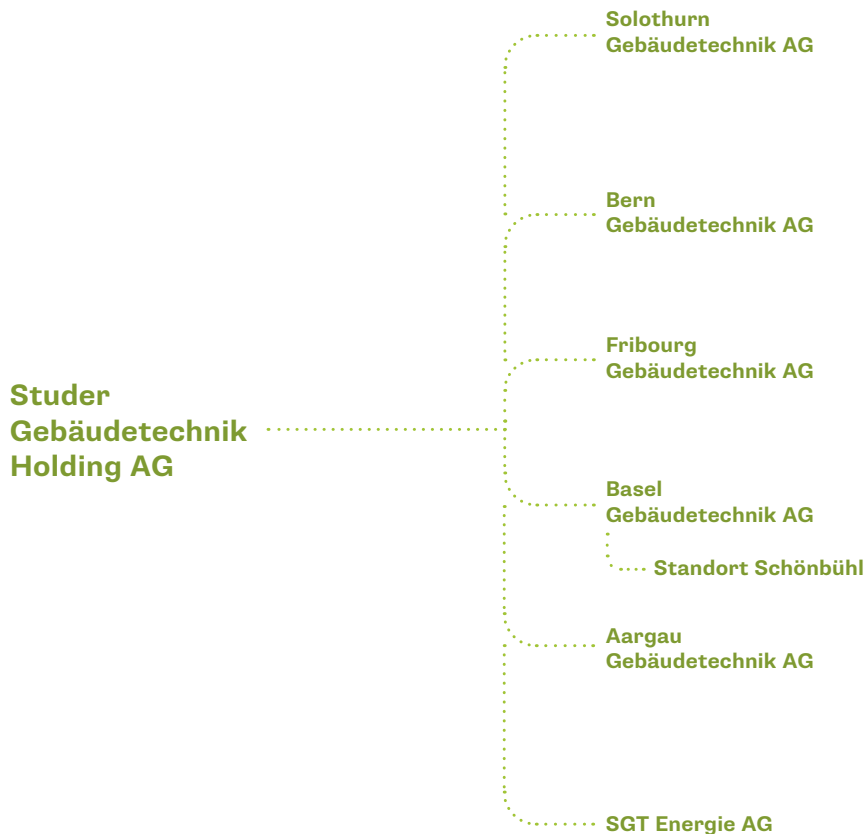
Studer Gebäudetechnik Holding AG

Solothurn Gebäudetechnik AG

Bern Gebäudetechnik AG

Fribourg Gebäudetechnik AG

Basel Gebäudetechnik AG

Standort Schönbühl

Aargau Gebäudetechnik AG

SGT Energie AG